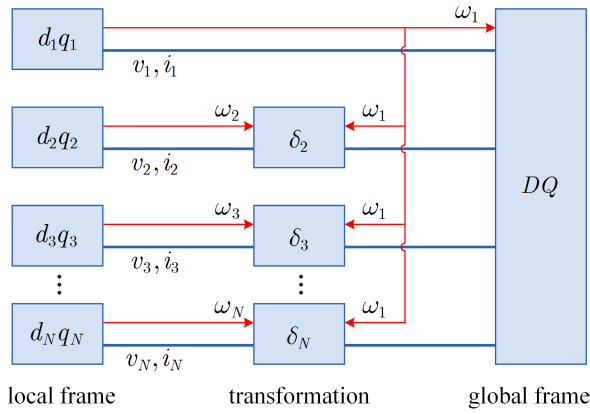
$d_1q_1$

$\omega_1$

$v_1, i_1$

$d_2q_2$

$\omega_2$

$\delta_2$

$\omega_1$

$v_2, i_2$

$DQ$

$d_3q_3$

$\omega_3$

$\delta_3$

$\omega_1$

$v_3, i_3$

$\vdots$

$\vdots$

$d_Nq_N$

$\omega_N$

$\delta_N$

$\omega_1$

$v_N, i_N$

local frame

transformation

global frame